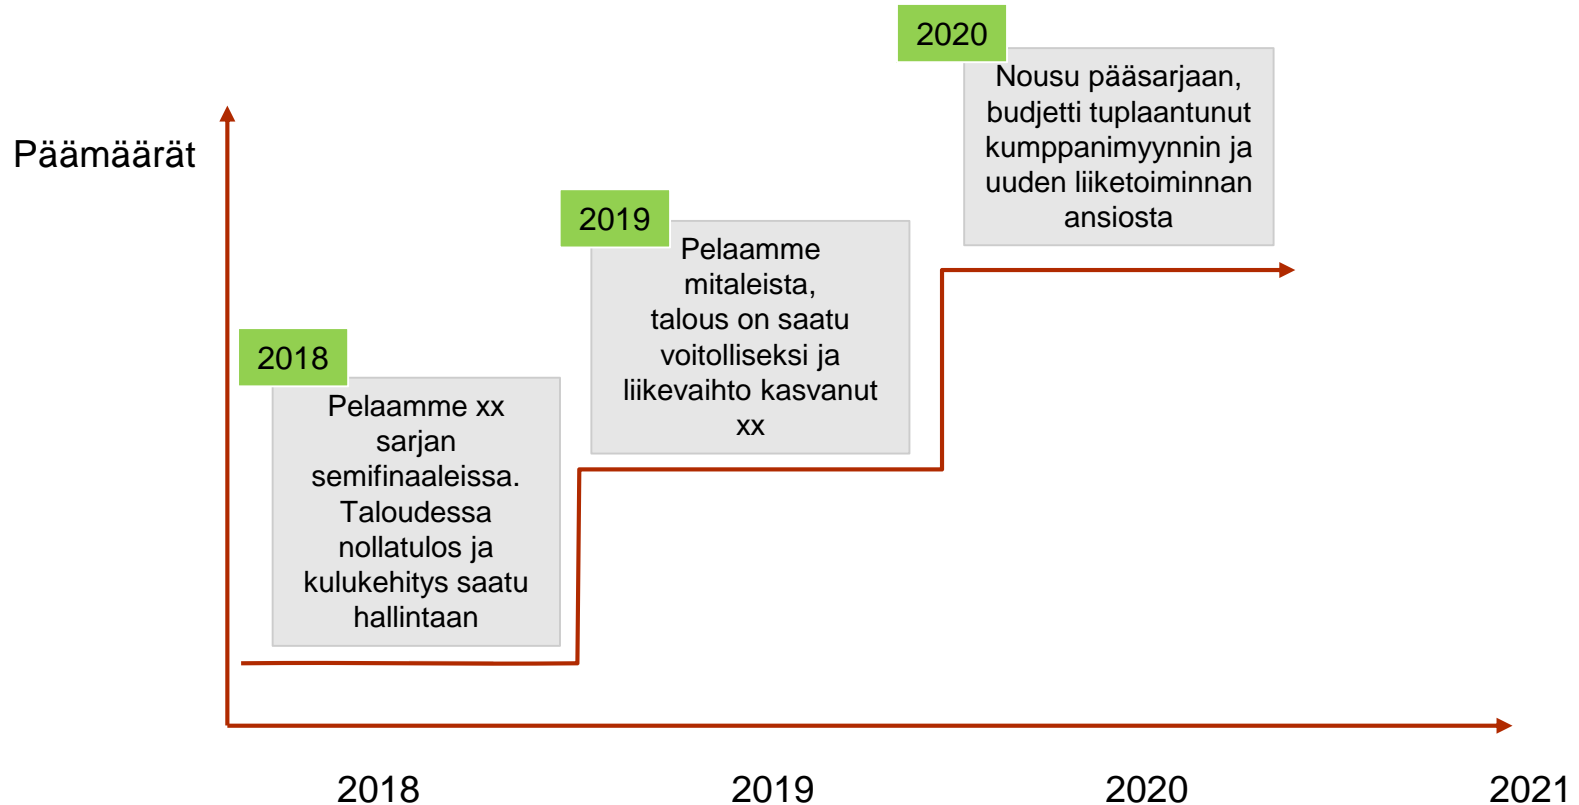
Päämäärät

2020
Nousu pääsarjaan, budjetti tuplaantunut kumppanimyynnin ja uuden liiketoiminnan ansiosta

2019
Pelaamme mitaleista, talous on saatu voitolliseksi ja liikevaihto kasvanut xx

2018
Pelaamme xx sarjan semifinaaleissa. Taloudessa nollatulos ja kulukehitys saatu hallintaan

2018
2019
2020
2021